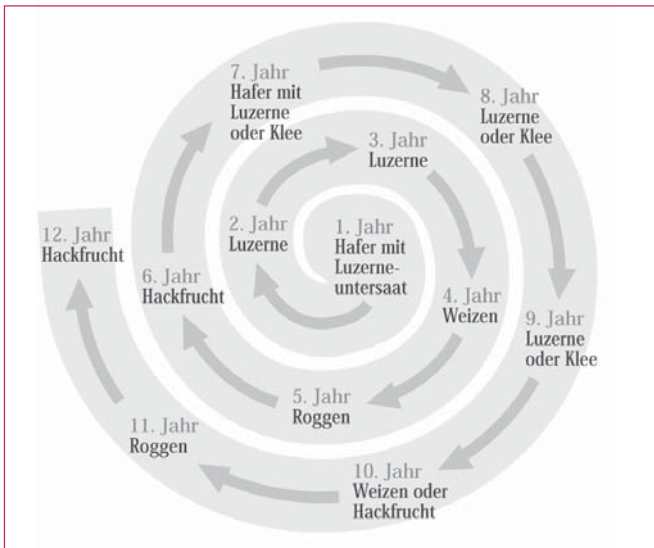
1. Jahr
Hafer mit Luzerneuntersaat

2. Jahr
Luzerne

3. Jahr
Luzerne

4. Jahr
Weizen

5. Jahr
Roggen

6. Jahr
Hackfrucht

7. Jahr
Hafer mit Luzerne oder Klee

8. Jahr
Luzerne oder Klee

9. Jahr
Luzerne oder Klee

10. Jahr
Weizen oder Hackfrucht

11. Jahr
Roggen

12. Jahr
Hackfrucht